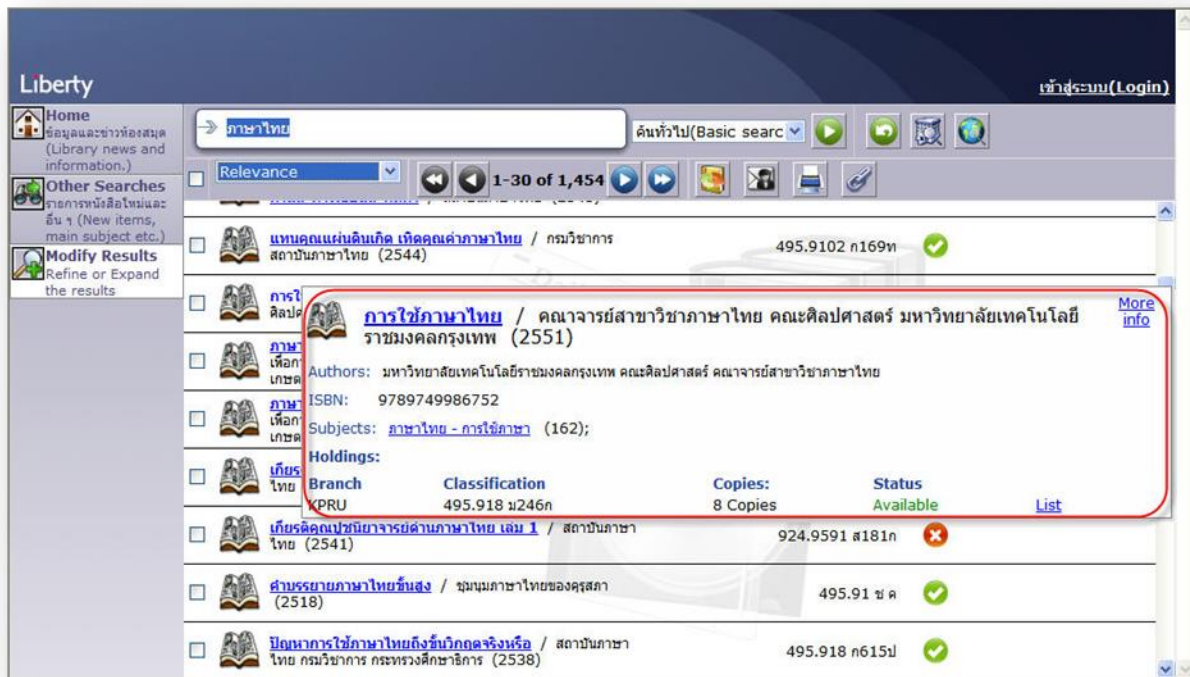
Liberty

เข้าสู่ระบบ(Login)

Home
ข้อมูลและข่าวห้องสมุด (Library news and information.)

Other Searches
รายการหนังสือใหม่และอื่น ๆ (New items, main subject etc.)

Modify Results
Refine or Expand the results

ภาษาไทย

ค้นทั่วไป(Basic searc

Relevance

1-30 of 1,454

แทนคุณแผ่นดินเกิด เทิดคุณค่าภาษาไทย / กรมวิชาการ สถาบันภาษาไทย (2544)

495.9102 ก169ท

การใ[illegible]
ศิลปศ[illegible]

ภาษา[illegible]
เพื่อก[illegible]
เกษต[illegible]

ภาษา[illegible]
เพื่อก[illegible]
เกษต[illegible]

เกียร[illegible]
ไทย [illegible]

การใช้ภาษาไทย / คณาจารย์สาขาวิชาภาษาไทย คณะศิลปศาสตร์ มหาวิทยาลัยเทคโนโลยีราชมงคลกรุงเทพ (2551)

More info

Authors: มหาวิทยาลัยเทคโนโลยีราชมงคลกรุงเทพ คณะศิลปศาสตร์ คณาจารย์สาขาวิชาภาษาไทย

ISBN: 9789749986752

Subjects: ภาษาไทย - การใช้ภาษา (162);

Holdings:

| Branch | Classification | Copies: | Status | |
|---|---|---|---|---|
| KPRU | 495.918 ม246ก | 8 Copies | Available | List |

เกียรติคุณปูชนียาจารย์ด้านภาษาไทย เล่ม 1 / สถาบันภาษาไทย (2541)

924.9591 ส181ก

คำบรรยายภาษาไทยชั้นสูง / ชุมนุมภาษาไทยของคุรุสภา (2518)

495.91 ช ค

ปัญหาการใช้ภาษาไทยถึงขั้นวิกฤตจริงหรือ / สถาบันภาษาไทย กรมวิชาการ กระทรวงศึกษาธิการ (2538)

495.918 ก615ป